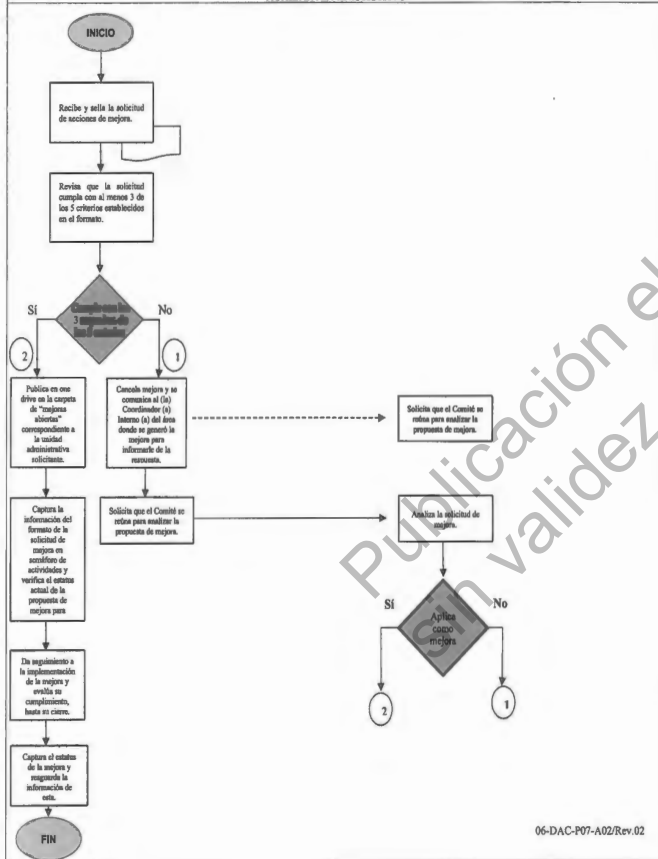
INICIO

Recibe y sella la solicitud de acciones de mejora.

Revisa que la solicitud cumpla con al menos 3 de los 5 criterios establecidos en el formato.

¿Cumple con los 3 criterios de los 5 criterios?

Sí

No

2

1

Publica en one drive en la carpeta de "mejoras abiertas" correspondiente a la unidad administrativa solicitante.

Cancela mejora y se comunica al (la) Coordinador (a) Interno (a) del área donde se generó la mejora para informarle de la respuesta.

Solicita que el Comité se reúna para analizar la propuesta de mejora.

Captura la información del formato de la solicitud de mejora en semáforo de actividades y verifica el estatus actual de la propuesta de mejora para

Solicita que el Comité se reúna para analizar la propuesta de mejora.

Analiza la solicitud de mejora.

Sí

No

Aplica como mejora

Da seguimiento a la implementación de la mejora y evalúa su cumplimiento, hasta su cierre.

2

1

Captura el estatus de la mejora y resguarda la información de esta.

FIN

06-DAC-P07-A02/Rev.02

Publicación electrónica sin validez